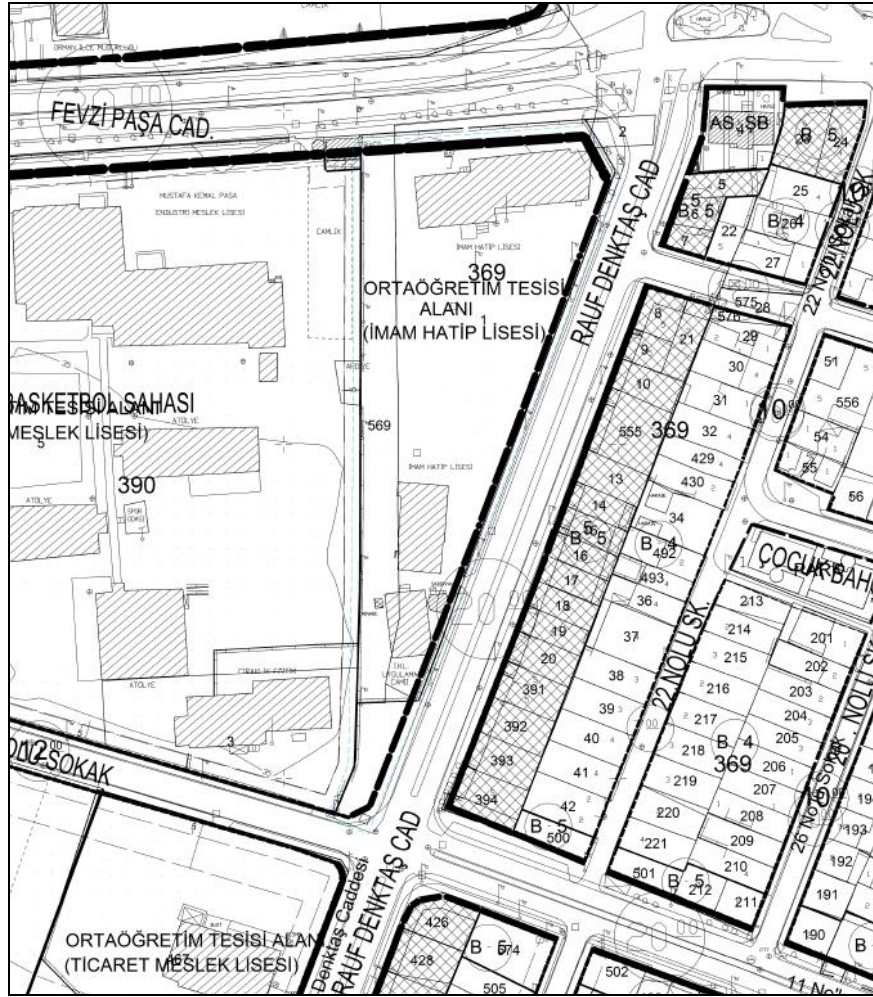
ORMAN İLÇE MÜDÜRLÜĞÜ

FEVZİ PAŞA CAD.

MUSTAFA KEMAL PAŞA ENDÜSTRİ MESLEK LİSESİ

ÇAMLIK

İMAM HATİP LİSESİ

369

ORTAÖĞRETİM TESİSİ ALANI (İMAM HATİP LİSESİ)

RAUF DENKTAŞ CAD

BASKETBOL SAHASI

TİM TESİSİ ALANI MESLEK LİSESİ)

ATÖLYE

569

İMAM HATİP LİSESİ

390

ATÖLYE

SPOR ODASI

ATÖLYE

ÇIRAKLIK EĞİTİM

UYGULAMA CAMİİ

3

SOKAK

AS SB

B 5

24

5

B 5

25

B 4

26

22

27

22 NOLU SK.

575

576

28

8

21

29

9

30

10

31

10

51

556

555

369

32

429

13

430

54

55

56

14

B 5

16

B 4

492

34

17

493

36

ÇOCUK BAHÇE

18

213

19

37

214

201

20

215

202

391

38

216

203

392

39

217

204

218

B 4

205

393

40

369

206

41

219

207

20 NOLU SK.

394

42

220

208

B 5

500

221

209

193

192

501

B 5

212

210

211

191

190

B

26 NOLU SOKAK

ORTAÖĞRETİM TESİSİ ALANI (TİCARET MESLEK LİSESİ)

Denktaş Caddesi

RAUF DENKTAŞ CAD

426

B 5

574

428

505

502

11 No'lu